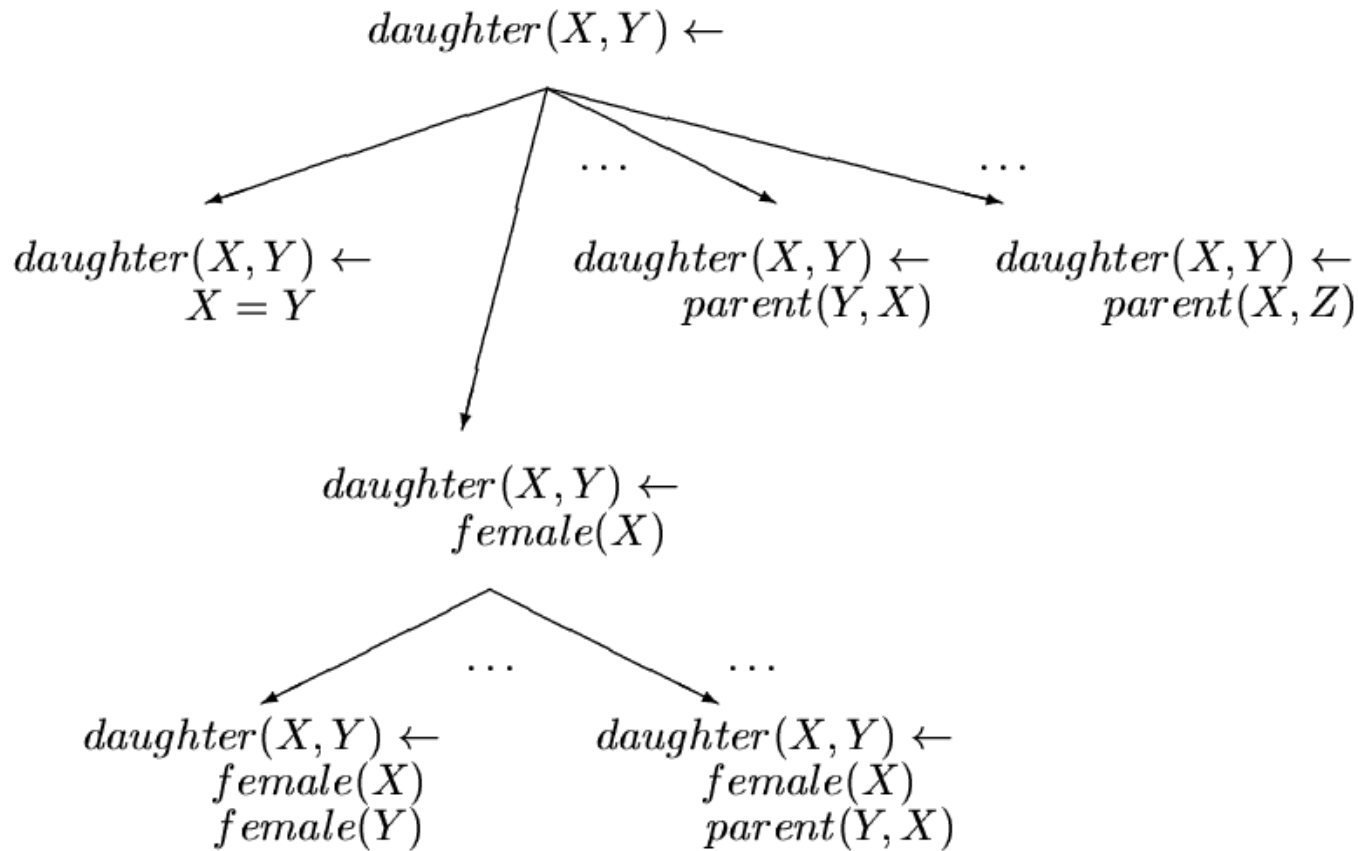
$daughter(X,Y) \leftarrow$

$\dots$ $\dots$

$daughter(X,Y) \leftarrow$
$X = Y$

$daughter(X,Y) \leftarrow$
$parent(Y,X)$

$daughter(X,Y) \leftarrow$
$parent(X,Z)$

$daughter(X,Y) \leftarrow$
$female(X)$

$\dots$ $\dots$

$daughter(X,Y) \leftarrow$
$female(X)$
$female(Y)$

$daughter(X,Y) \leftarrow$
$female(X)$
$parent(Y,X)$